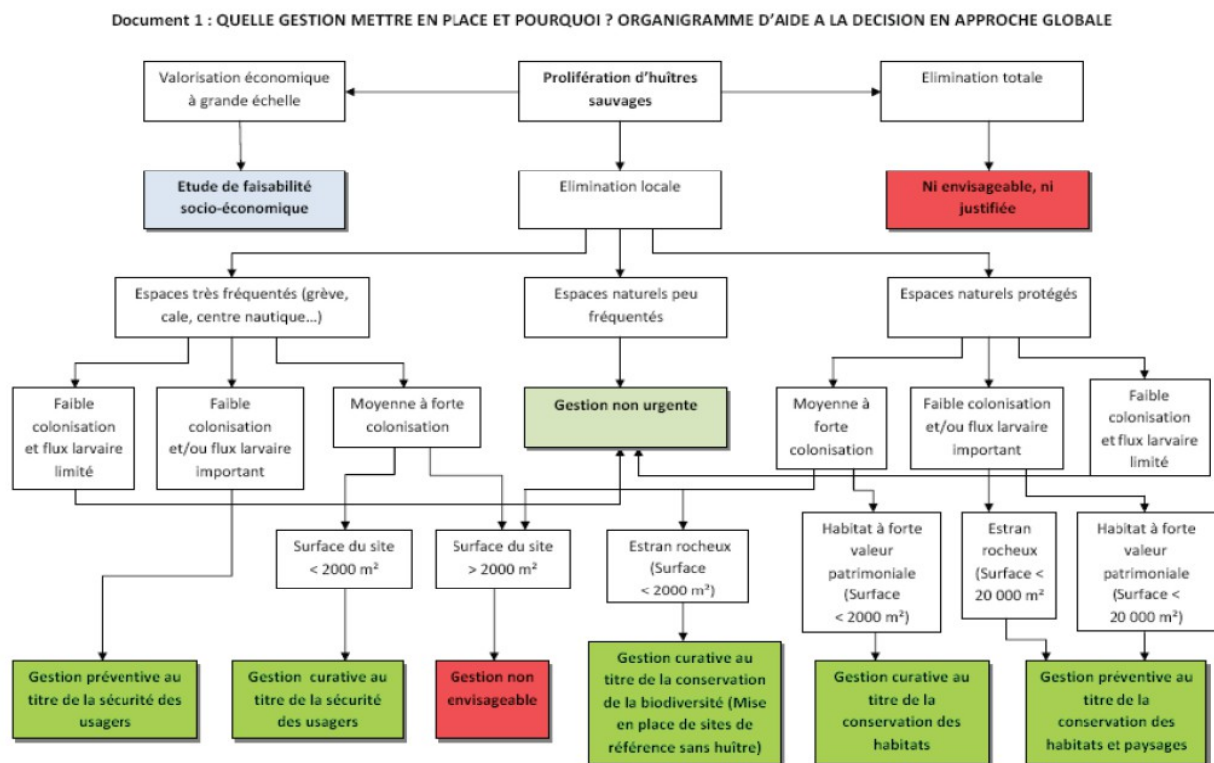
Document 1 : QUELLE GESTION METTRE EN PLACE ET POURQUOI ? ORGANIGRAMME D'AIDE A LA DECISION EN APPROCHE GLOBALE

Valorisation économique à grande échelle

Prolifération d'huîtres sauvages

Elimination totale

Etude de faisabilité socio-économique

Elimination locale

Ni envisageable, ni justifiée

Espaces très fréquentés (grève, cale, centre nautique...)

Espaces naturels peu fréquentés

Espaces naturels protégés

Faible colonisation et flux larvaire limité

Faible colonisation et/ou flux larvaire important

Moyenne à forte colonisation

Gestion non urgente

Moyenne à forte colonisation

Faible colonisation et/ou flux larvaire important

Faible colonisation et flux larvaire limité

Surface du site < 2000 m²

Surface du site > 2000 m²

Estran rocheux (Surface < 2000 m²)

Habitat à forte valeur patrimoniale (Surface < 2000 m²)

Estran rocheux (Surface < 20 000 m²

Habitat à forte valeur patrimoniale (Surface < 20 000 m²)

Gestion préventive au titre de la sécurité des usagers

Gestion curative au titre de la sécurité des usagers

Gestion non envisageable

Gestion curative au titre de la conservation de la biodiversité (Mise en place de sites de référence sans huître)

Gestion curative au titre de la conservation des habitats

Gestion préventive au titre de la conservation des habitats et paysages